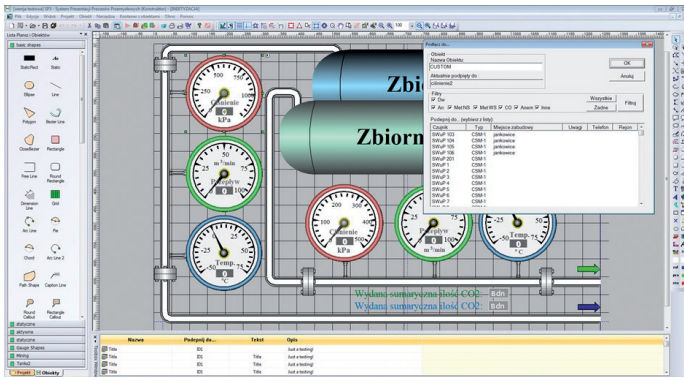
Lista Plansz i Obiektów
basic shapes
Static Rect2
Static
Elbow
Line
Polygon
Bezier Line
CloseBezier
Rectangle
Free Line
Round Rectangle
Dimension Line
Grid
Arc Line
Pie
Chord
Arc Line 2
Path Shape
Caption Line
Round Callout
Rectangle Callout
statyczne
aktywne
statyczne
Gauge Shapes
Mixing
Tanks2
Projekt
Obiekty

Ciśnienie
kPa
Przepływ
m$^3$/min
Temp.
°C
Zbiornik
Zbiorn
Ciśnienie
kPa
Przepływ
m$^3$/min
Temp.
°C
Wydana sumaryczna ilość CO2:
8dni
Wydana sumaryczna ilość CO2:
8dni

Podłącz do...
Obiekt
Nazwa Obiektu:
CUSTOM
Aktualnie podpięty do :
zbiornik2
OK
Anuluj
Filtry
Dw
Wszystkie
Filtruj
Aw
Met.NIS
Met.WS
CO
Anem
Inne
Zadne
Podepnij do... (wybierz z listy)
| Czujnik | Typ | Miejsce zabudowy | Uwagi | Telefon | Rejon |
|---|---|---|---|---|---|
| SWuP 103 | CSM-1 | Janikowice | | | |
| SWuP 104 | CSM-1 | Janikowice | | | |
| SWuP 105 | CSM-1 | Janikowice | | | |
| SWuP 106 | CSM-1 | Janikowice | | | |
| SWuP 201 | CSM-1 | | | | |
| SWuP 1 | CSM-1 | | | | |
| SWuP 2 | CSM-1 | | | | |
| SWuP 3 | CSM-1 | | | | |
| SWuP 4 | CSM-1 | | | | |
| SWuP 5 | CSM-1 | | | | |
| SWuP 6 | CSM-1 | | | | |
| SWuP 7 | CSM-1 | | | | |

| Nazwa | Podpięty do... | Tekst | Opis |
|---|---|---|---|
| Title | IDL | Title | Just a testing! |
| Title | IDL | Title | Just a testing! |
| Title | IDL | Title | Just a testing! |
| Title | IDL | Title | Just a testing! |
| Title | IDL | Title | Just a testing! |